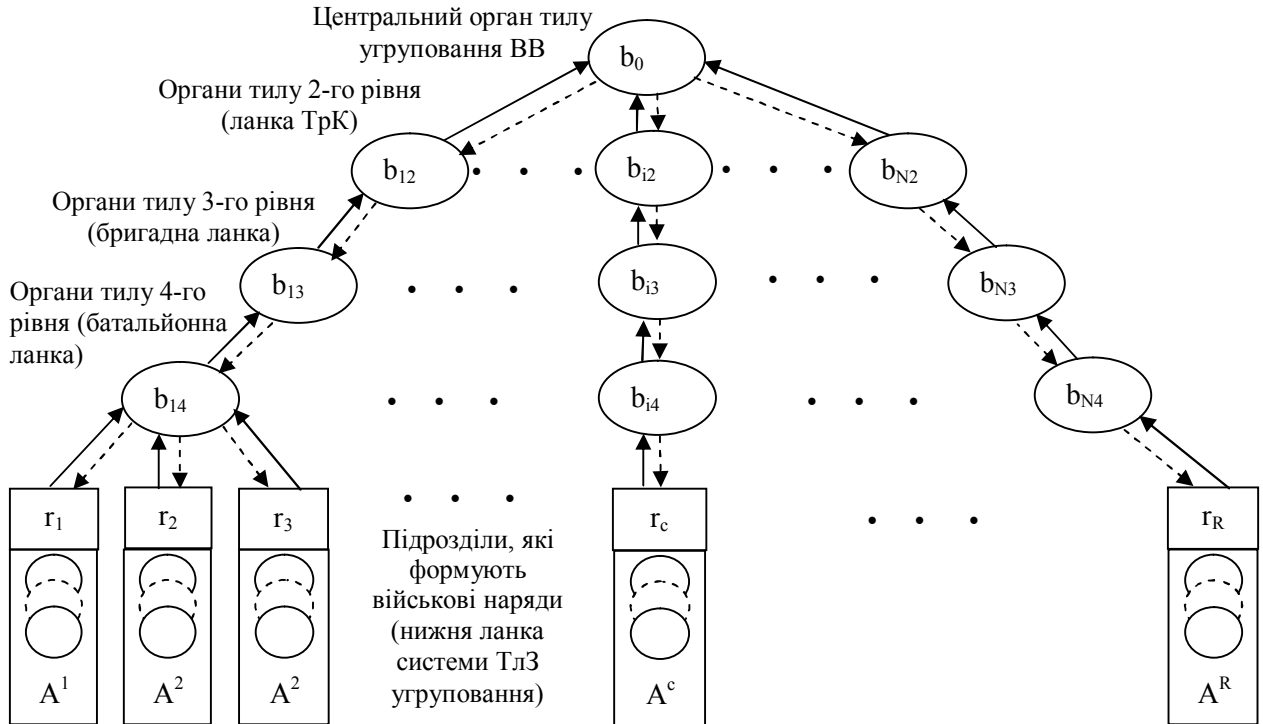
Центральний орган тилу угруповання ВВ

$b_0$

Органи тилу 2-го рівня (ланка ТрК)

$b_{12}$ • • • $b_{i2}$ • • • $b_{N2}$

Органи тилу 3-го рівня (бригадна ланка)

$b_{13}$ • • • $b_{i3}$ • • • $b_{N3}$

Органи тилу 4-го рівня (батальйонна ланка)

$b_{14}$ • • • $b_{i4}$ • • • $b_{N4}$

$r_1$ $r_2$ $r_3$ • • • $r_c$ • • • $r_R$

Підрозділи, які формують військові наряди (нижня ланка системи ТлЗ угруповання)

$A^1$ $A^2$ $A^2$ $A^c$ $A^R$